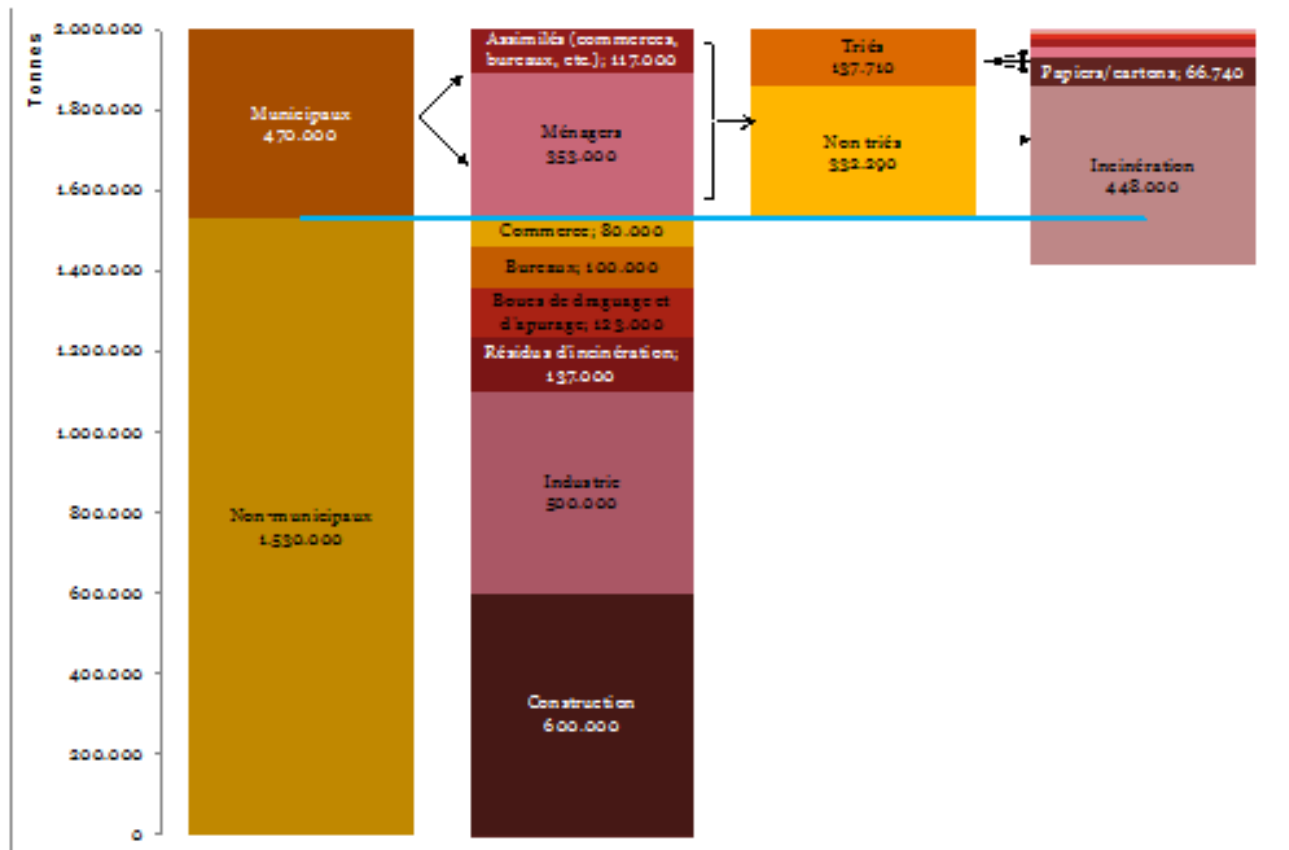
Tonnes

2.000.000
1.800.000
1.600.000
1.400.000
1.200.000
1.000.000
800.000
600.000
400.000
200.000
0

Municipaux 470.000

Non-municipaux 1.530.000

Assimilés (commerces, bureaux, etc.); 117.000

Ménagers 353.000

Commerce; 80.000

Bureaux; 100.000

Boues de dragage et d'épurage; 123.000

Résidus d'incinération; 137.000

Industrie 500.000

Construction 600.000

Triés 137.710

Non triés 332.290

Papiers/cartons; 66.740

Incinération 448.000